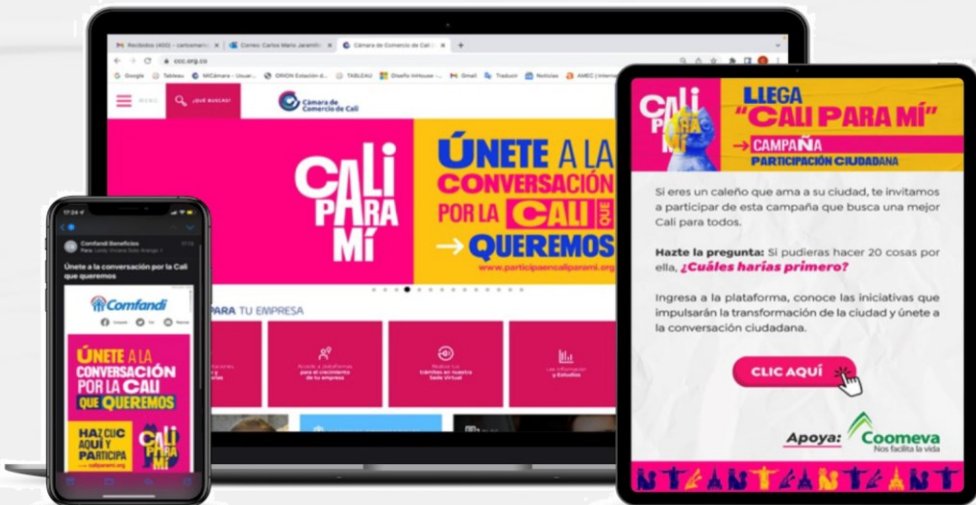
Recibidos (400) - carlosmario | Correo: Carlos Mario Jaramillo | Cámara de Comercio de Cali

ccc.org.co

Google | Tableau | MiCámara - Usuar... | ORION Estación d... | TABLEAU | Diseño Inhouse - ... | Gmail | Traducir | Noticias | AMEC | Intern...

MENÚ | ¿QUÉ BUSCAS?

Cámara de Comercio de Cali

CALI PARA MÍ

ÚNETE A LA CONVERSACIÓN POR LA CALI QUE QUEREMOS

www.participaencaliparami.org

PARA TU EMPRESA

Accede a plataformas para el crecimiento de tu empresa

Realiza tus trámites en nuestra Sede Virtual

Lee informes y Estudios

17:24

Comfandi Beneficios

Únete a la conversación por la Cali que queremos

Comfandi

ÚNETE A LA CONVERSACIÓN POR LA CALI QUE QUEREMOS

HAZ CLIC AQUÍ Y PARTICIPA

caliparami.org

CALI PARA MÍ

CALI PARA MÍ

LLEGA "CALI PARA MÍ"

CAMPAÑA PARTICIPACIÓN CIUDADANA

Si eres un caleño que ama a su ciudad, te invitamos a participar de esta campaña que busca una mejor Cali para todos.

Hazte la pregunta: Si pudieras hacer 20 cosas por ella, ¿Cuáles harías primero?

Ingresa a la plataforma, conoce las iniciativas que impulsarán la transformación de la ciudad y únete a la conversación ciudadana.

CLIC AQUÍ

Apoya: Coomeva Nos facilita la vida